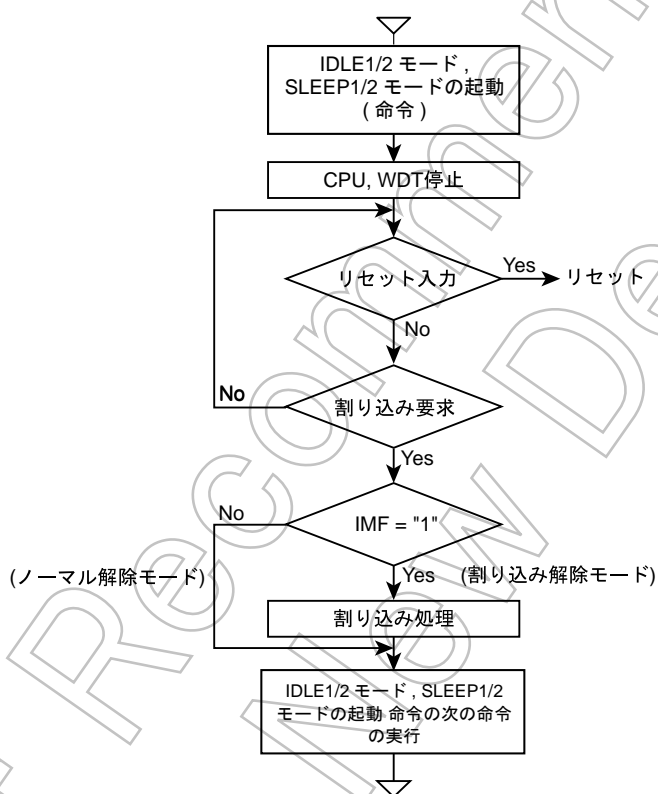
IDLE1/2 モード , SLEEP1/2 モードの起動 ( 命令 )

CPU, WDT停止

リセット入力

Yes

リセット

No

No

割り込み要求

Yes

No

IMF = "1"

(ノーマル解除モード)

Yes

(割り込み解除モード)

割り込み処理

IDLE1/2 モード , SLEEP1/2 モードの起動 命令の次の命令の実行

Not Recommended for New Design